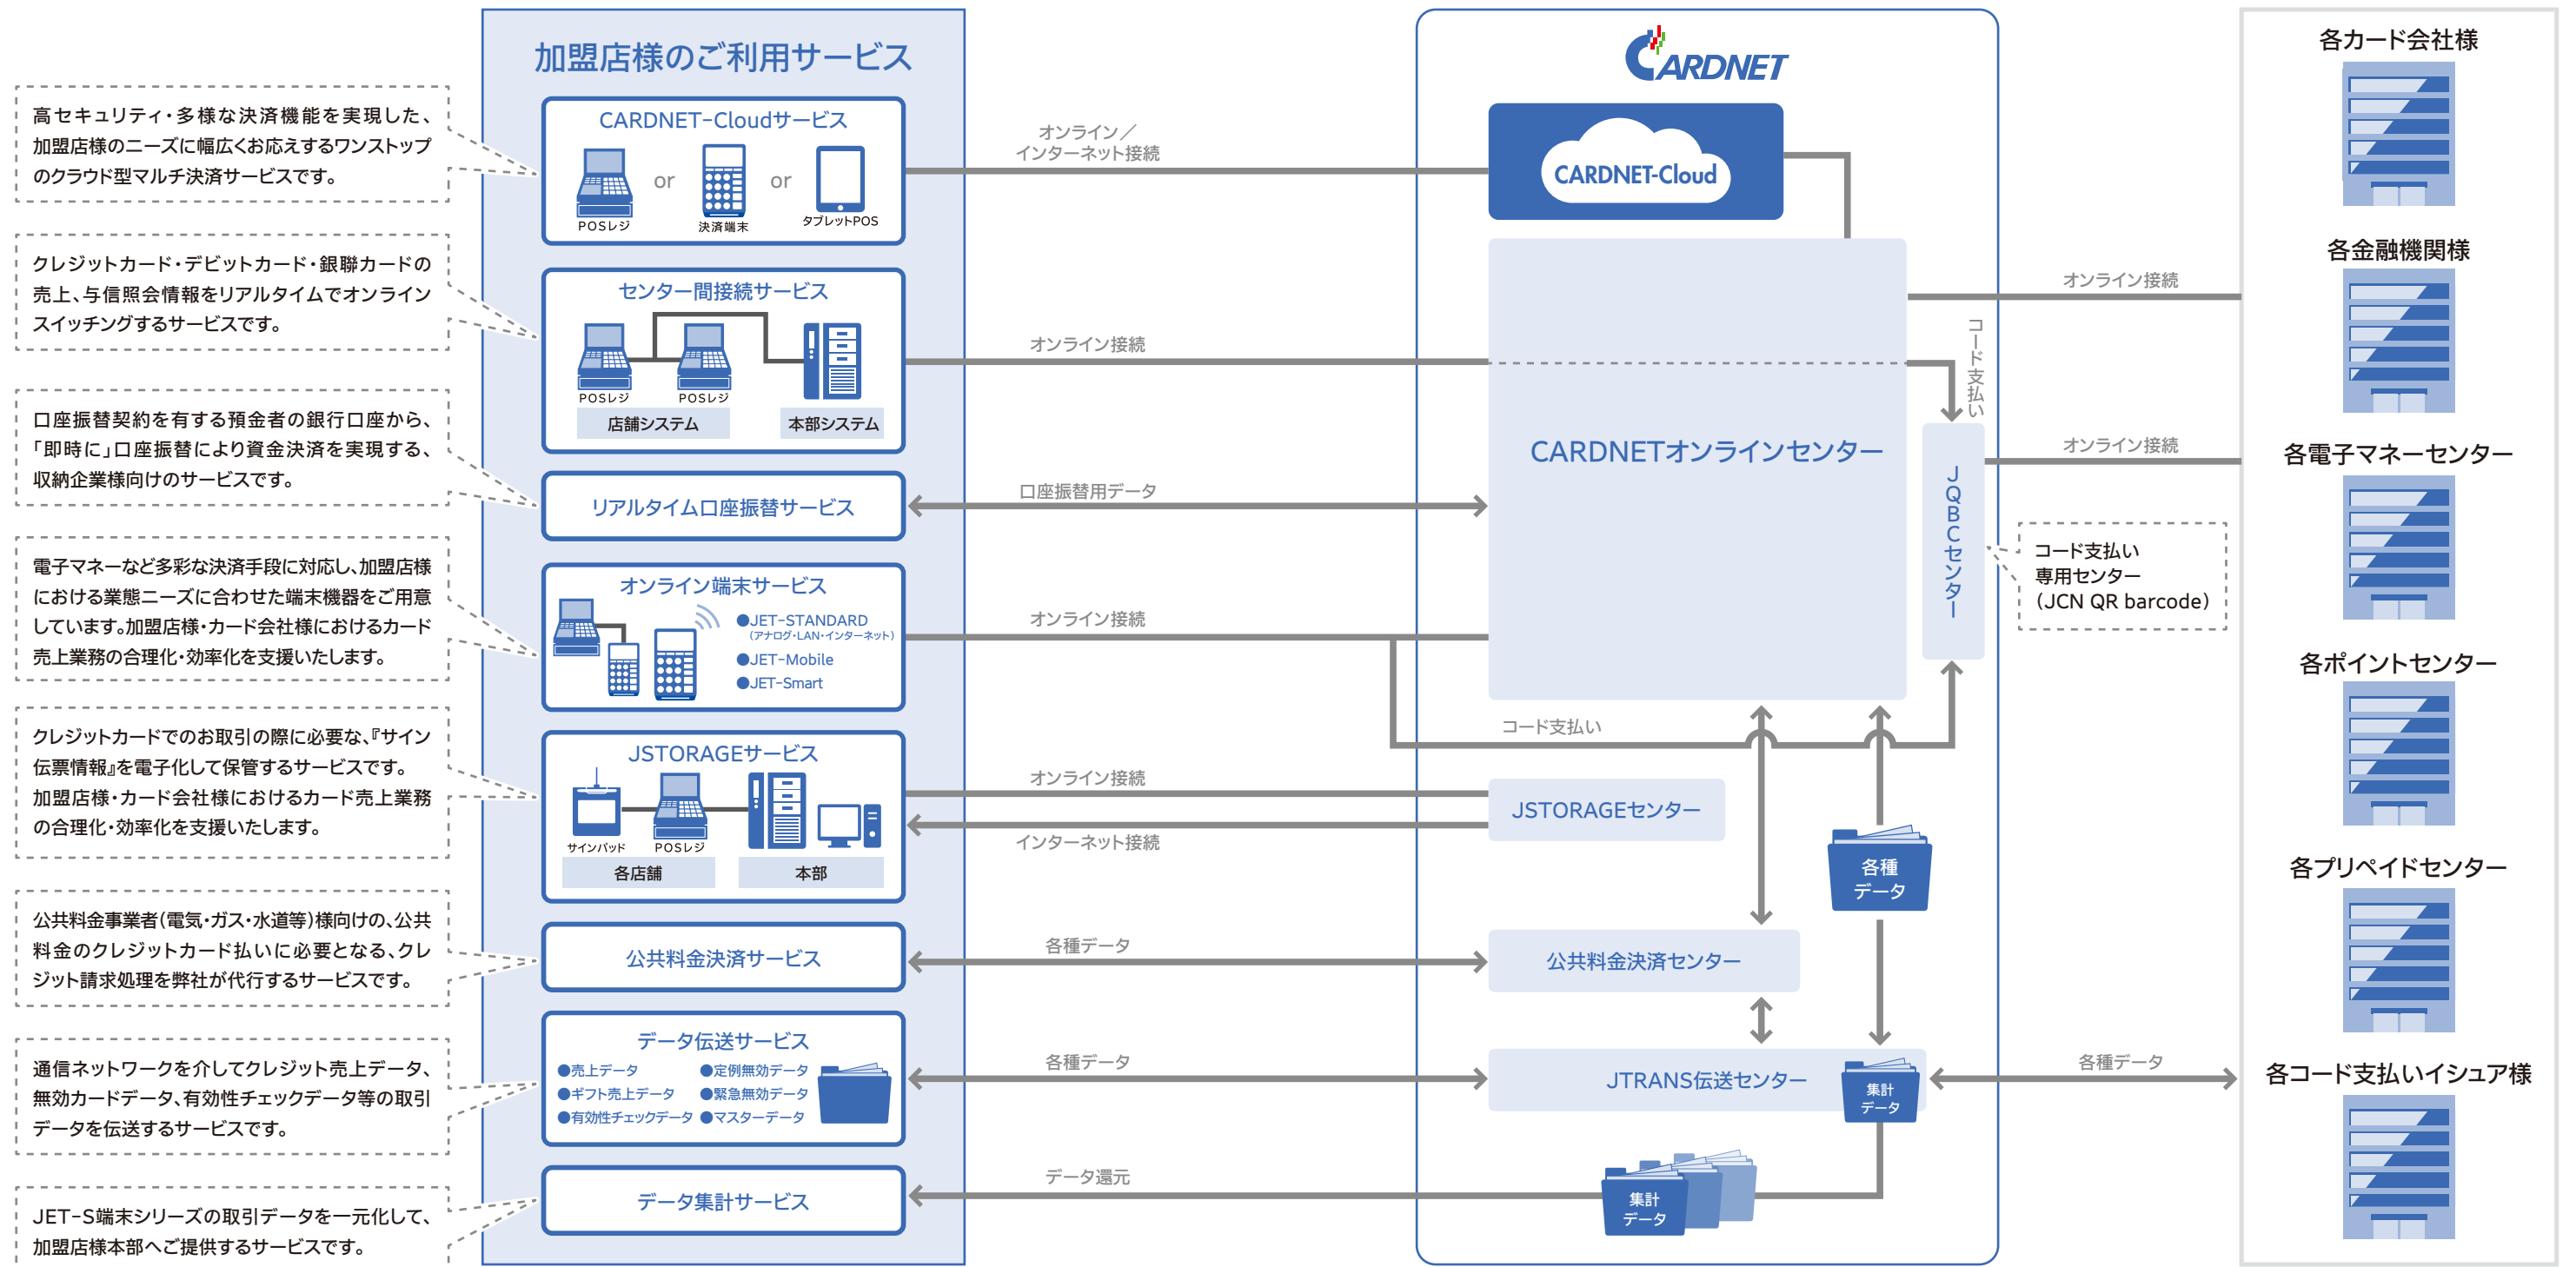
高セキュリティ・多様な決済機能を実現した、加盟店様のニーズに幅広くお応えするワンストップのクラウド型マルチ決済サービスです。

クレジットカード・デビットカード・銀聯カードの売上、与信照会情報をリアルタイムでオンラインスイッチングするサービスです。

口座振替契約を有する預金者の銀行口座から、「即時に」口座振替により資金決済を実現する、収納企業様向けのサービスです。

電子マネーなど多彩な決済手段に対応し、加盟店様における業態ニーズに合わせた端末機器をご用意しています。加盟店様・カード会社様におけるカード売上業務の合理化・効率化を支援いたします。

クレジットカードでのお取引の際に必要な、『サイン伝票情報』を電子化して保管するサービスです。加盟店様・カード会社様におけるカード売上業務の合理化・効率化を支援いたします。

公共料金事業者(電気・ガス・水道等)様向けの、公共料金のクレジットカード払いに必要となる、クレジット請求処理を弊社が代行するサービスです。

通信ネットワークを介してクレジット売上データ、無効カードデータ、有効性チェックデータ等の取引データを伝送するサービスです。

JET-S端末シリーズの取引データを一元化して、加盟店様本部へご提供するサービスです。

加盟店様のご利用サービス

CARDNET-Cloudサービス
POSレジ or 決済端末 or タブレットPOS

センター間接続サービス
POSレジ POSレジ
店舗システム 本部システム

リアルタイム口座振替サービス

オンライン端末サービス
●JET-STANDARD (アナログ・LAN・インターネット)
●JET-Mobile
●JET-Smart

JSTORAGEサービス
サインパッド POSレジ
各店舗 本部

公共料金決済サービス

データ伝送サービス
●売上データ ●定例無効データ
●ギフト売上データ ●緊急無効データ
●有効性チェックデータ ●マスターデータ

データ集計サービス

オンライン／インターネット接続
オンライン接続
口座振替用データ
オンライン接続
オンライン接続
インターネット接続
各種データ
各種データ
データ還元

CARDNET
CARDNET-Cloud
CARDNETオンラインセンター
コード支払い
JQBCセンター
コード支払い
JSTORAGEセンター
各種データ
公共料金決済センター
JTRANS伝送センター
集計データ
集計データ

オンライン接続
オンライン接続
コード支払い専用センター (JCN QR barcode)
各種データ

各カード会社様
各金融機関様
各電子マネーセンター
各ポイントセンター
各プリペイドセンター
各コード支払いイシュア様